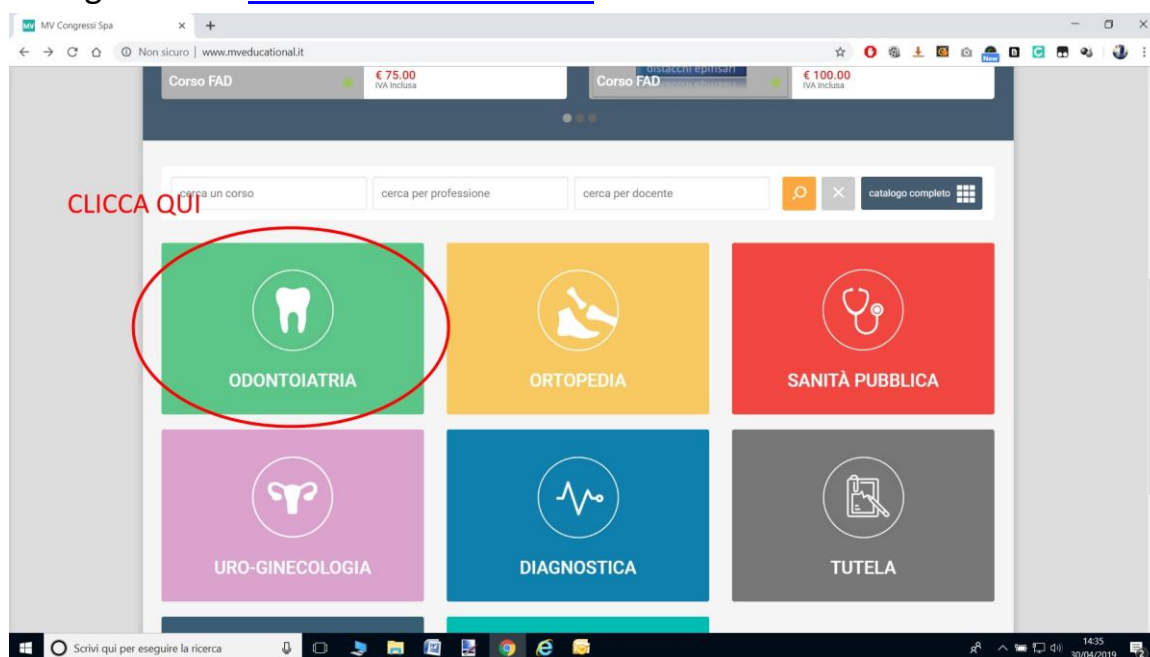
MV Congressi Spa

Non sicuro | www.mveducational.it

Corso FAD
€ 75.00
IVA Inclusa

Corso FAD
distacchi epifisari
€ 100.00
IVA Inclusa

cerca un corso
cerca per professione
cerca per docente
catalogo completo

CLICCA QUI

ODONTOIATRIA

ORTOPEDIA

SANITÀ PUBBLICA

URO-GINECOLOGIA

DIAGNOSTICA

TUTELA

Scrivi qui per eseguire la ricerca

14:35
30/04/2019